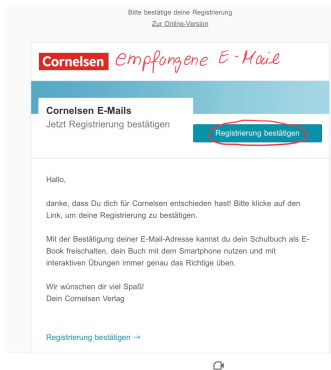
Bitte bestätige deine Registrierung
Zur Online-Version

Cornelsen Empfangene E-Mail

Cornelsen E-Mails
Jetzt Registrierung bestätigen

Registrierung bestätigen

Hallo,

danke, dass Du dich für Cornelsen entschieden hast! Bitte klicke auf den Link, um deine Registrierung zu bestätigen.

Mit der Bestätigung deiner E-Mail-Adresse kannst du dein Schulbuch als E-Book freischalten, dein Buch mit dem Smartphone nutzen und mit interaktiven Übungen immer genau das Richtige üben.

Wir wünschen dir viel Spaß!
Dein Cornelsen Verlag

Registrierung bestätigen →